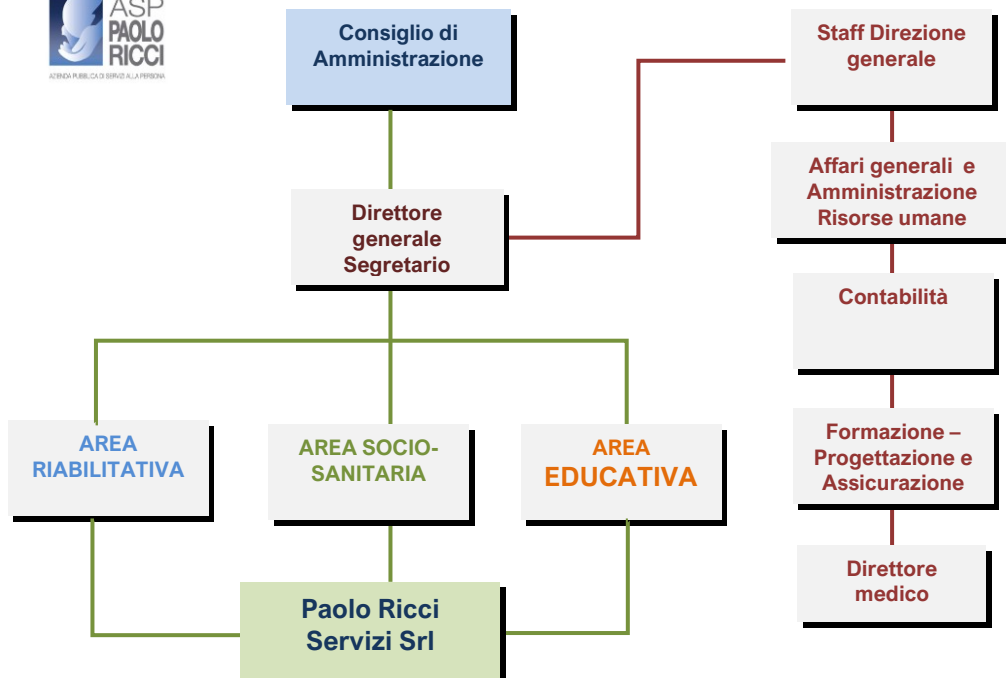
ASP
PAOLO
RICCI
AZIENDA PUBBLICA DI SERVIZI ALLA PERSONA

Consiglio di Amministrazione

Staff Direzione generale

Direttore generale Segretario

Affari generali e Amministrazione Risorse umane

Contabilità

AREA RIABILITATIVA

AREA SOCIO-SANITARIA

AREA EDUCATIVA

Formazione – Progettazione e Assicurazione

Direttore medico

Paolo Ricci Servizi Srl